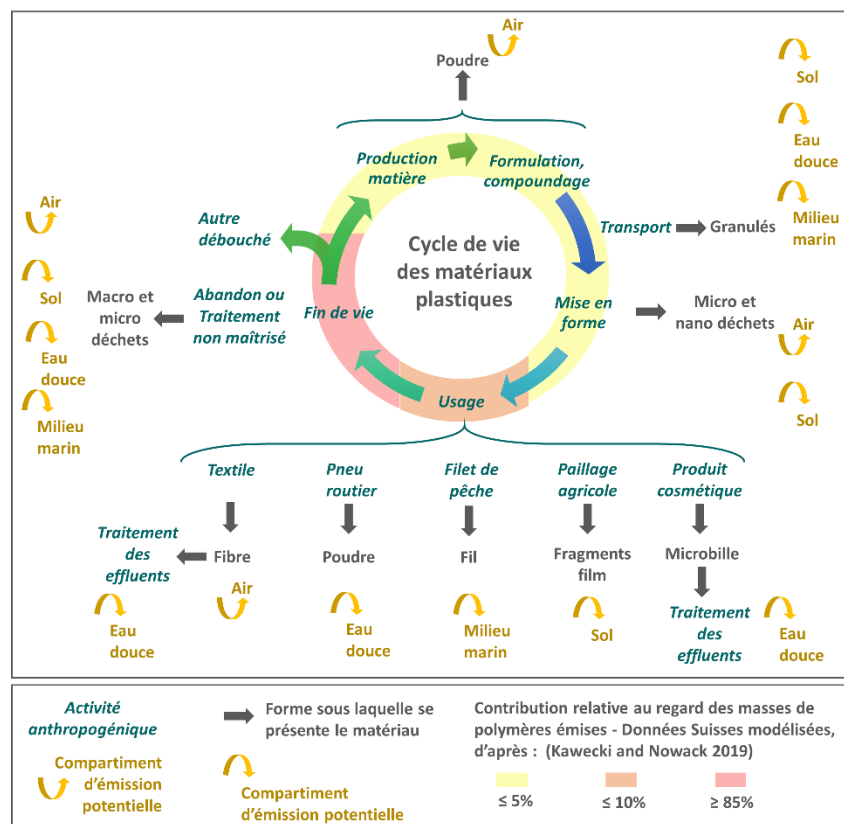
Air

Poudre

Sol

Eau douce

Milieu marin

Production matière

Formulation, compoundage

Transport

Granulés

Autre débouché

Cycle de vie des matériaux plastiques

Air

Sol

Eau douce

Milieu marin

Macro et micro déchets

Abandon ou Traitement non maîtrisé

Fin de vie

Mise en forme

Micro et nano déchets

Air

Sol

Usage

Textile

Pneu routier

Filet de pêche

Paillage agricole

Produit cosmétique

Traitement des effluents

Fibre

Poudre

Fil

Fragments film

Microbille

Air

Eau douce

Eau douce

Milieu marin

Sol

Traitement des effluents

Eau douce

Activité anthropogénique

Compartiment d'émission potentielle

Forme sous laquelle se présente le matériau

Compartiment d'émission potentielle

Contribution relative au regard des masses de polymères émises - Données Suisses modélisées, d'après : (Kawecki and Nowack 2019)

≤ 5%

≤ 10%

≥ 85%